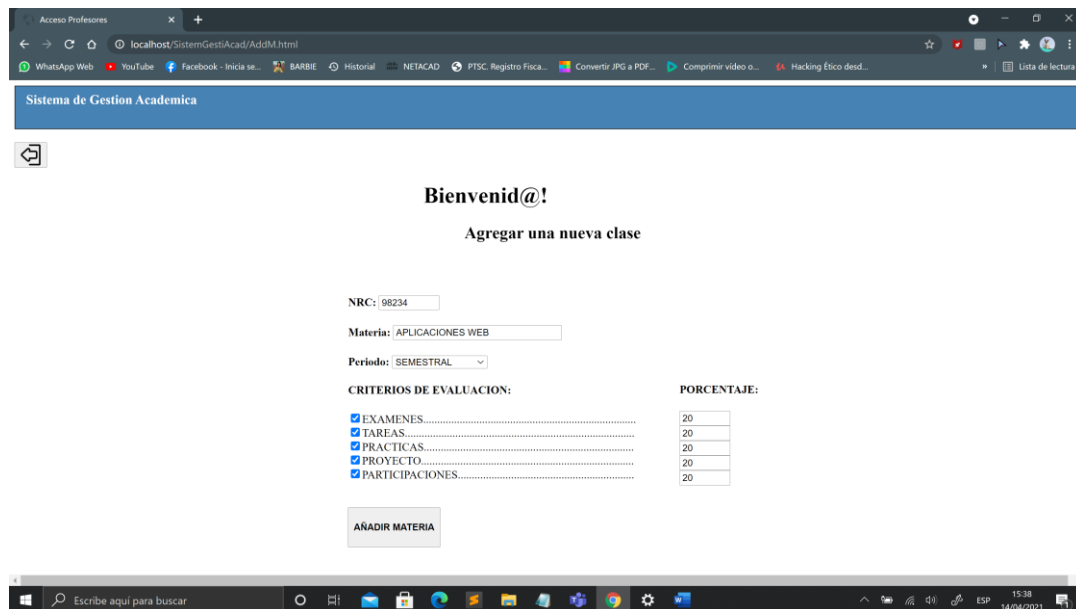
Acceso Profesores

localhost/SistemGestiAcad/AddM.html

WhatsApp Web YouTube Facebook - Inicia se... BARBIE Historial NETACAD PTSC. Registro Fisca... Convertir JPG a PDF... Comprimir video o... Hacking Ético desd... Lista de lectura

Sistema de Gestion Academica

Bienvenid@!

Agregar una nueva clase

NRC: 98234

Materia: APLICACIONES WEB

Periodo: SEMESTRAL

CRITERIOS DE EVALUACION:

PORCENTAJE:

EXAMENES............................................................... 20
TAREAS............................................................... 20
PRACTICAS............................................................... 20
PROYECTO............................................................... 20
PARTICIPACIONES............................................................... 20

AÑADIR MATERIA

Escribe aquí para buscar

ESP 15:38 14/04/2021